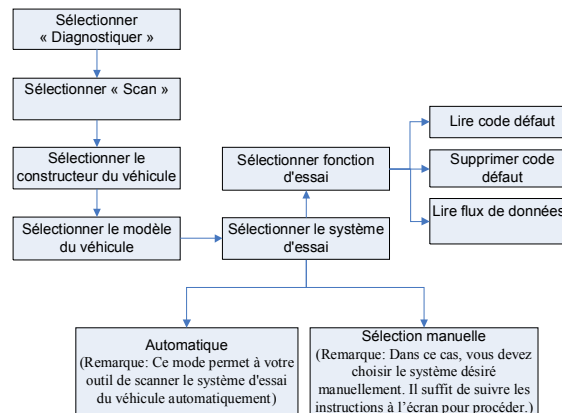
Sélectionner « Diagnostiquer »

Sélectionner « Scan »

Sélectionner le constructeur du véhicule

Sélectionner le modèle du véhicule

Sélectionner le système d'essai

Sélectionner fonction d'essai

Lire code défaut

Supprimer code défaut

Lire flux de données

Automatique
(Remarque: Ce mode permet à votre outil de scanner le système d'essai du véhicule automatiquement)

Sélection manuelle
(Remarque: Dans ce cas, vous devez choisir le système désiré manuellement. Il suffit de suivre les instructions à l'écran pour procéder.)